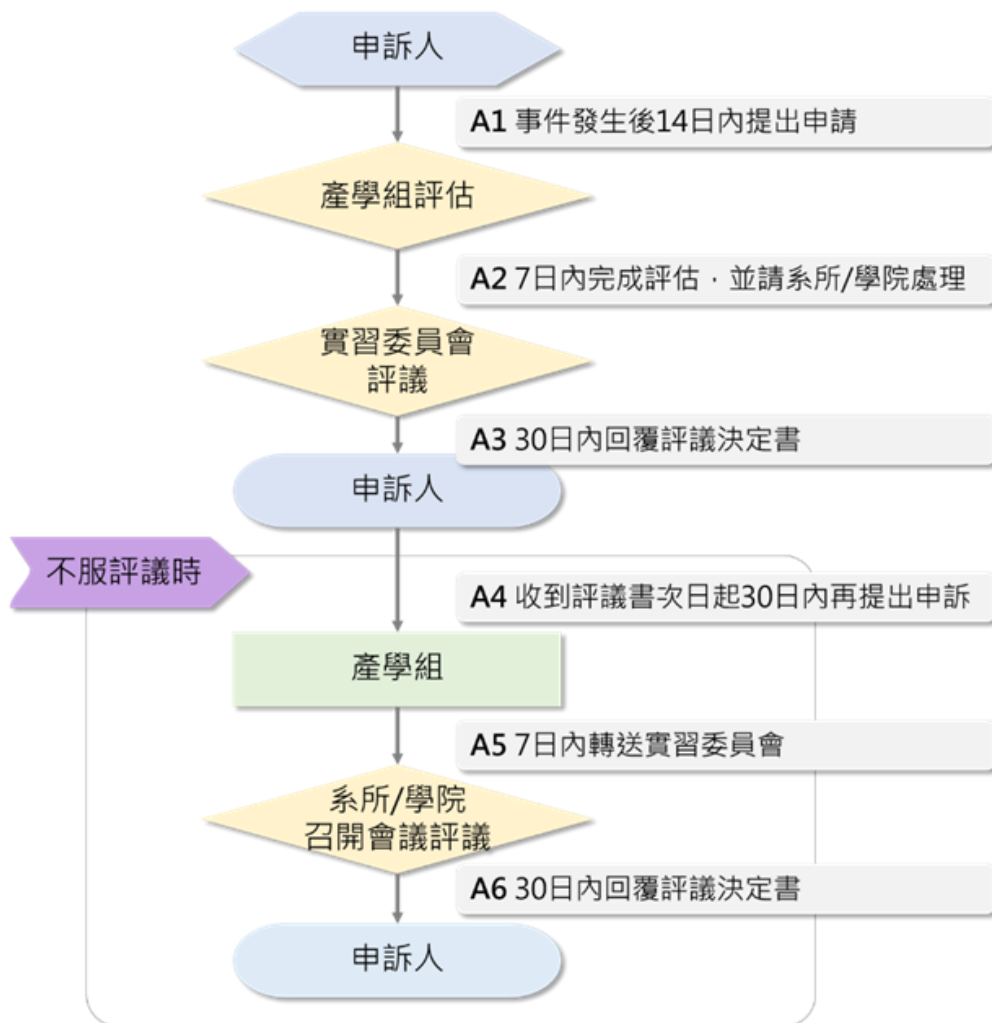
申訴人

A1 事件發生後14日內提出申請

產學組評估

A2 7日內完成評估，並請系所/學院處理

實習委員會評議

A3 30日內回覆評議決定書

申訴人

不服評議時

A4 收到評議書次日起30日內再提出申訴

產學組

A5 7日內轉送實習委員會

系所/學院召開會議評議

A6 30日內回覆評議決定書

申訴人